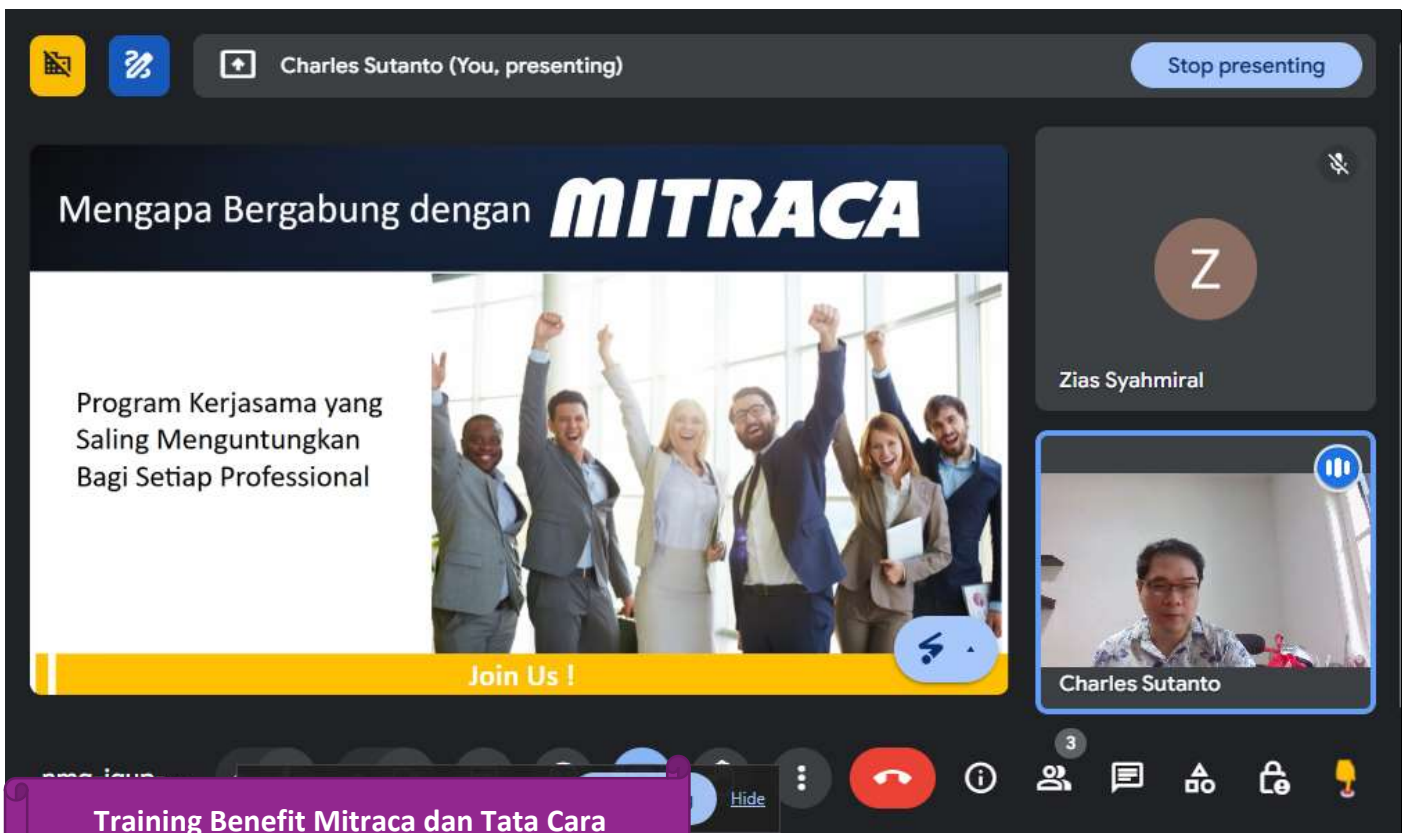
Charles Sutanto (You, presenting)

Stop presenting

Mengapa Bergabung dengan MITRACA

Program Kerjasama yang Saling Menguntungkan Bagi Setiap Professional

Join Us !

Z

Zias Syahmiral

Charles Sutanto

3

Hide

Training Benefit Mitraca dan Tata Cara